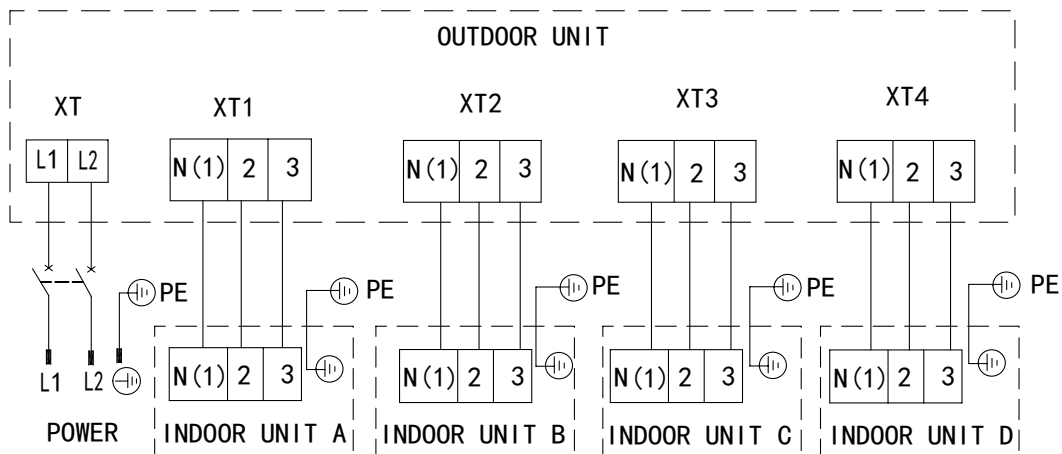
OUTDOOR UNIT

XT
L1 L2

XT1
N(1) 2 3

XT2
N(1) 2 3

XT3
N(1) 2 3

XT4
N(1) 2 3

PE
PE
PE
PE
PE

L1 L2

POWER

N(1) 2 3
INDOOR UNIT A

N(1) 2 3
INDOOR UNIT B

N(1) 2 3
INDOOR UNIT C

N(1) 2 3
INDOOR UNIT D